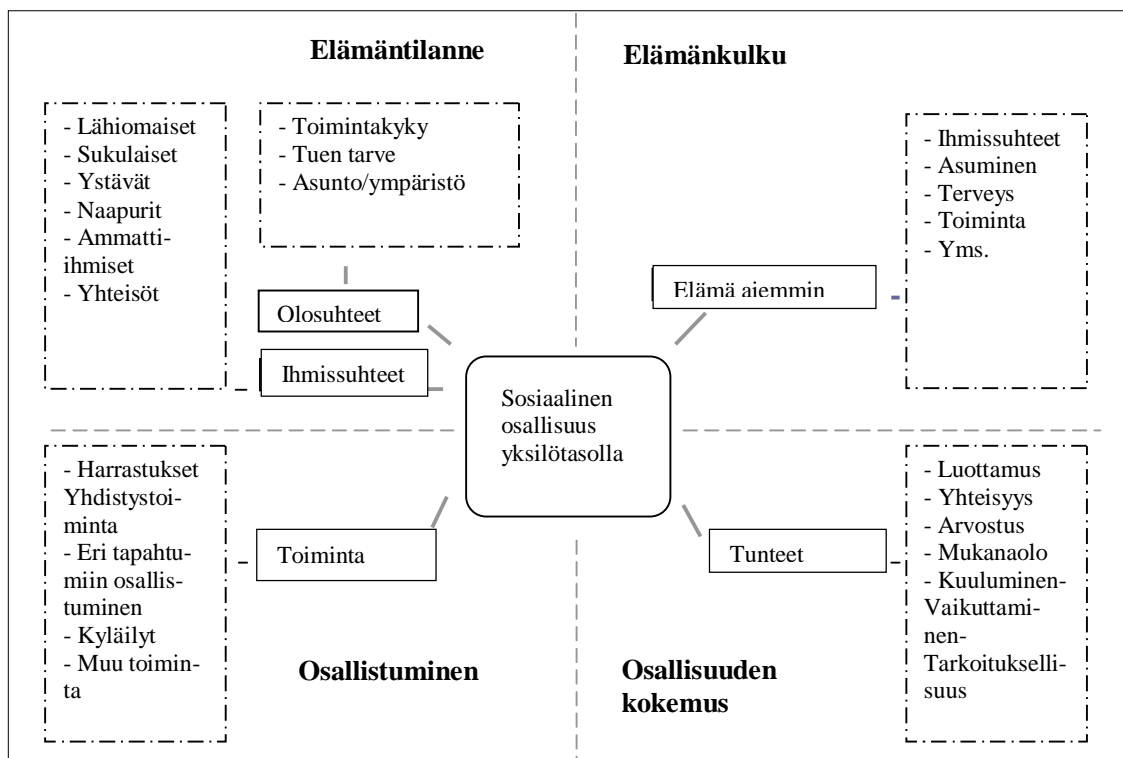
Elämäntilanne

- Lähiomaiset
- Sukulaiset
- Ystävät
- Naapurit
- Ammattiihmiset
- Yhteisöt

- Toimintakyky
- Tuen tarve
- Asunto/ympäristö

Olosuhteet

Ihmissuhteet

Elämänkulku

- Ihmissuhteet
- Asuminen
- Terveys
- Toiminta
- Yms.

Elämä aiemmin

Sosiaalinen osallisuus yksilötasolla

- Harrastukset Yhdistystoiminta
- Eri tapahtumiin osallistuminen
- Kyläilyt
- Muu toiminta

Toiminta

Osallistuminen

Tunteet

- Luottamus
- Yhteisyys
- Arvostus
- Mukanaolo
- Kuuluminen-Vaikuttaminen-Tarkoituksellisuus

Osallisuuden kokemus